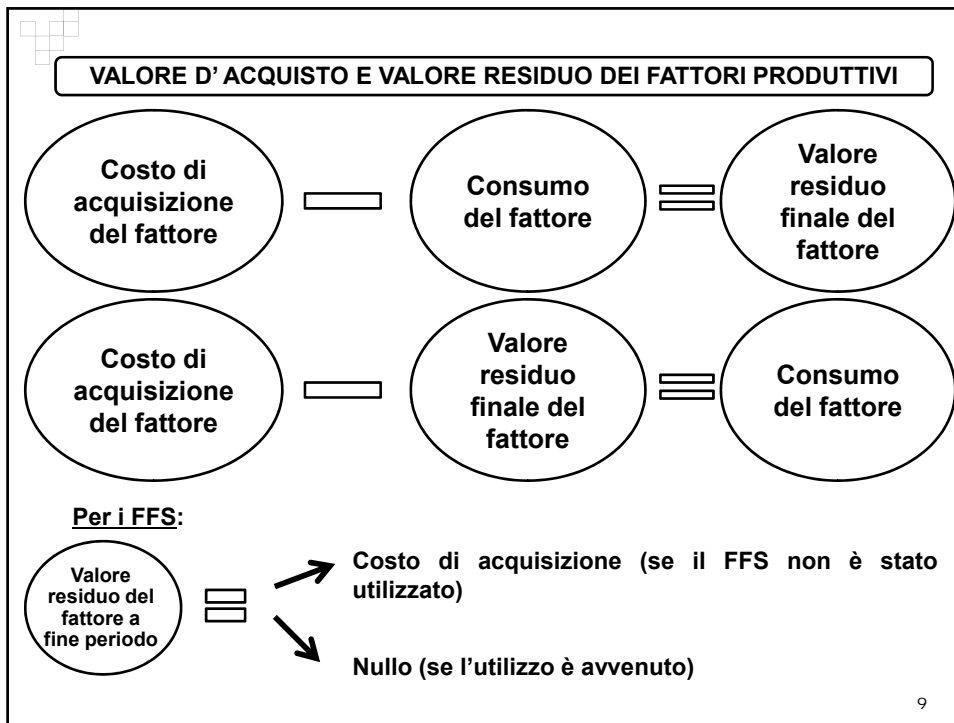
VALORE D' ACQUISTO E VALORE RESIDUO DEI FATTORI PRODUTTIVI

Costo di acquisizione del fattore − Consumo del fattore = Valore residuo finale del fattore

Costo di acquisizione del fattore − Valore residuo finale del fattore = Consumo del fattore

Per i FFS:

Valore residuo del fattore a fine periodo =

Costo di acquisizione (se il FFS non è stato utilizzato)

Nullo (se l'utilizzo è avvenuto)

9